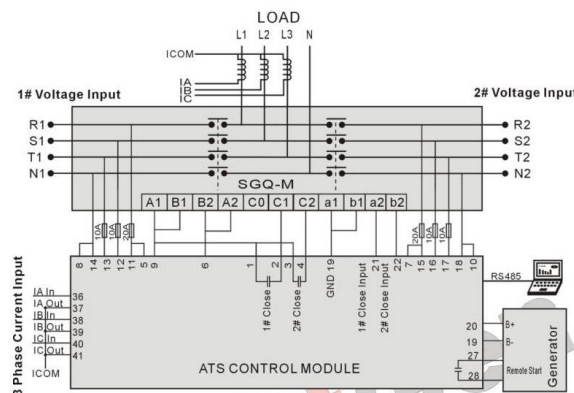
LOAD

L1 L2 L3 N

ICOM

IA
IB
IC

1# Voltage Input

2# Voltage Input

R1
S1
T1
N1

R2
S2
T2
N2

SGQ-M

A1 B1 B2 A2 C0 C1 C2 a1 b1 a2 b2

10A 10A 20A

20A 10A 10A 10A

8 14 13 12 11 5 9 6 1 2 3 4 GND 19 21 22 7 15 16 17 18 10

1# Close
2# Close
1# Close Input
2# Close Input

RS485

3 Phase Current Input

IA In 36
IA Out 37
IB In 38
IB Out 39
IC In 40
IC Out 41
ICOM

ATS CONTROL MODULE

20 B+
19 B-
27
28

Remote Start

Generator